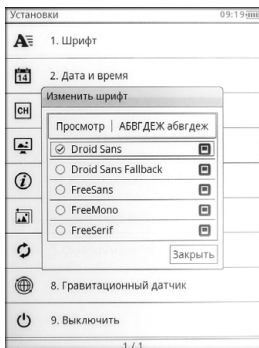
Установки 09:19

1. Шрифт

14 2. Дата и время

CH

Изменить шрифт

Просмотр | АБВГДЕЖ абвгдеж

Droid Sans

Droid Sans Fallback

FreeSans

FreeMono

FreeSerif

Закрыть

8. Гравитационный датчик

9. Выключить

1 / 1